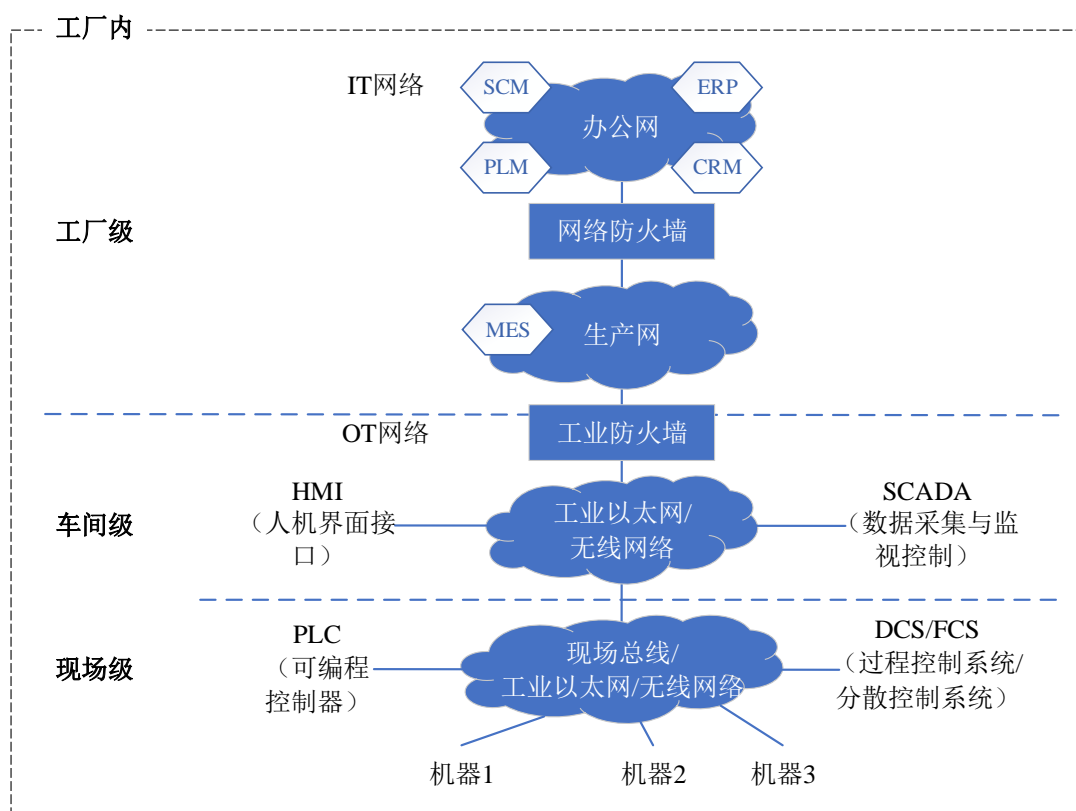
工厂内

IT网络

SCM

ERP

办公网

PLM

CRM

工厂级

网络防火墙

MES

生产网

OT网络

工业防火墙

HMI
（人机界面接口）

车间级

工业以太网/无线网络

SCADA
（数据采集与监视控制）

PLC
（可编程控制器）

现场级

现场总线/工业以太网/无线网络

DCS/FCS
（过程控制系统/分散控制系统）

机器1

机器2

机器3